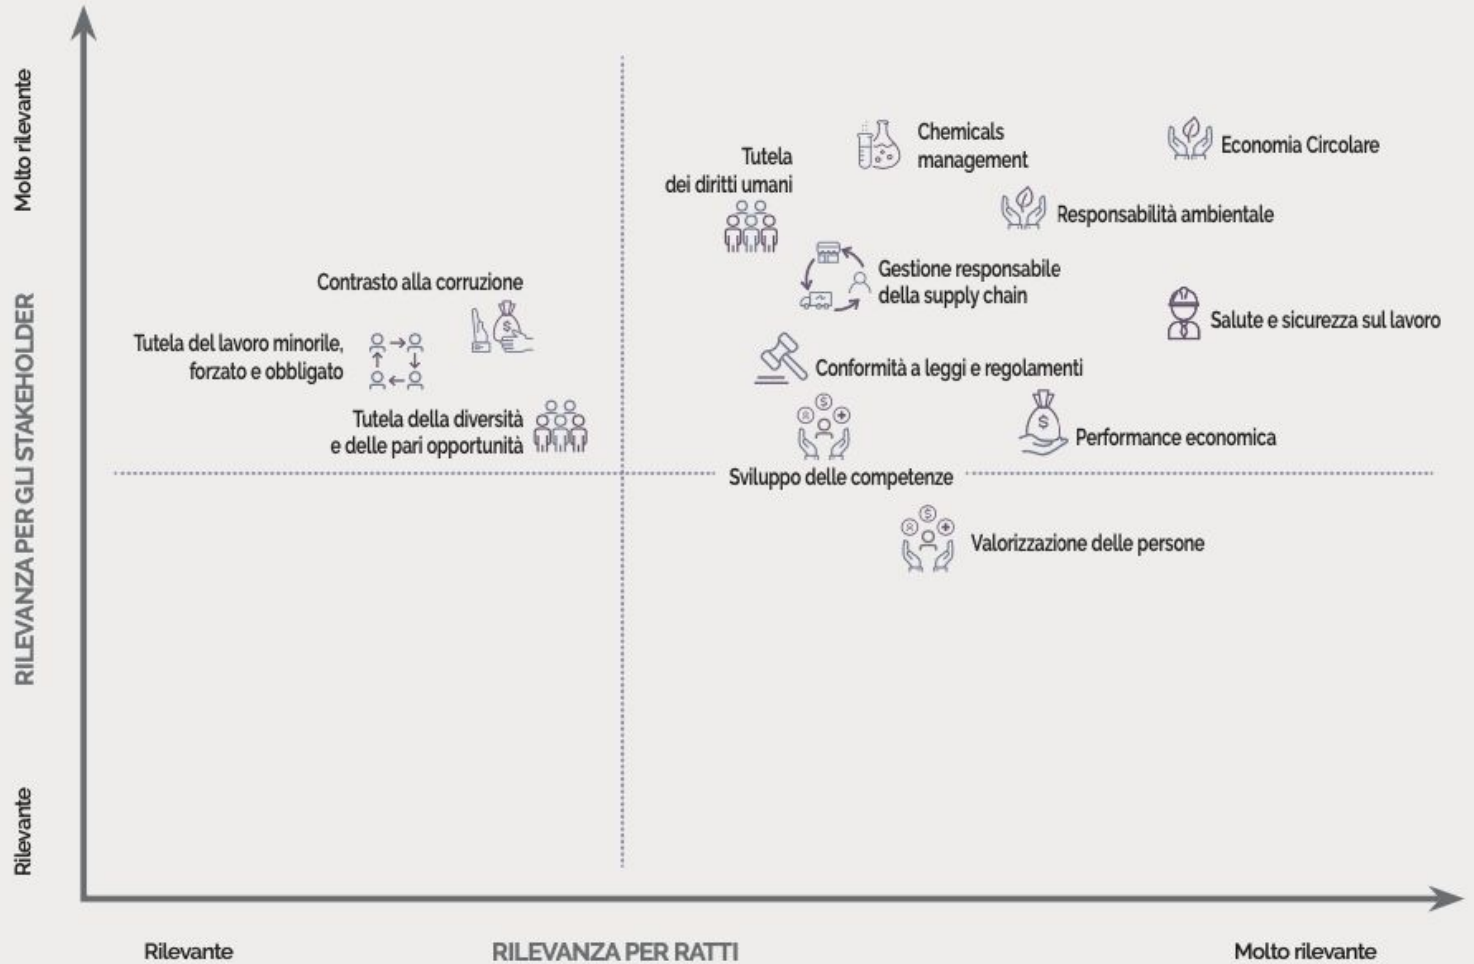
Molto rilevante

RILEVANZA PER GLI STAKEHOLDER

Rilevante

Chemicals management

Economia Circolare

Tutela dei diritti umani

Responsabilità ambientale

Gestione responsabile della supply chain

Contrasto alla corruzione

Salute e sicurezza sul lavoro

Tutela del lavoro minorile, forzato e obbligato

Conformità a leggi e regolamenti

Tutela della diversità e delle pari opportunità

Performance economica

Sviluppo delle competenze

Valorizzazione delle persone

Rilevante

RILEVANZA PER RATTI

Molto rilevante